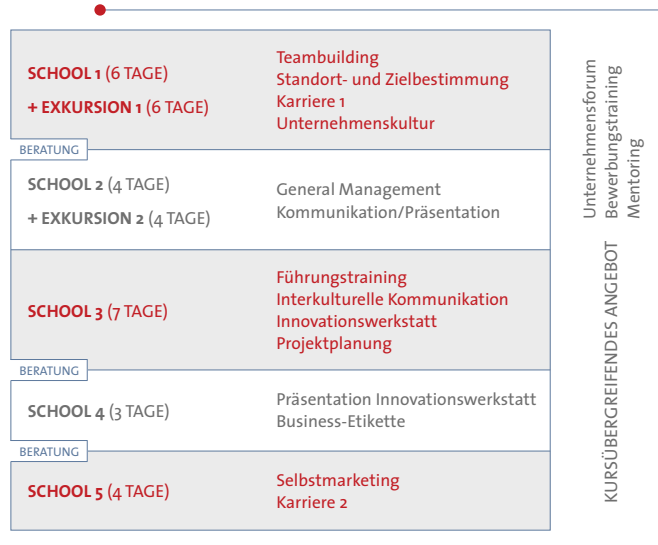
SCHOOL 1 (6 TAGE)
+ EXKURSION 1 (6 TAGE)

Teambuilding
Standort- und Zielbestimmung
Karriere 1
Unternehmenskultur

BERATUNG

SCHOOL 2 (4 TAGE)
+ EXKURSION 2 (4 TAGE)

General Management
Kommunikation/Präsentation

SCHOOL 3 (7 TAGE)

Führungstraining
Interkulturelle Kommunikation
Innovationswerkstatt
Projektplanung

BERATUNG

SCHOOL 4 (3 TAGE)

Präsentation Innovationswerkstatt
Business-Etikette

BERATUNG

SCHOOL 5 (4 TAGE)

Selbstmarketing
Karriere 2

KURSÜBERGREIFENDES ANGEBOT

Unternehmensforum
Bewerbungstraining
Mentoring